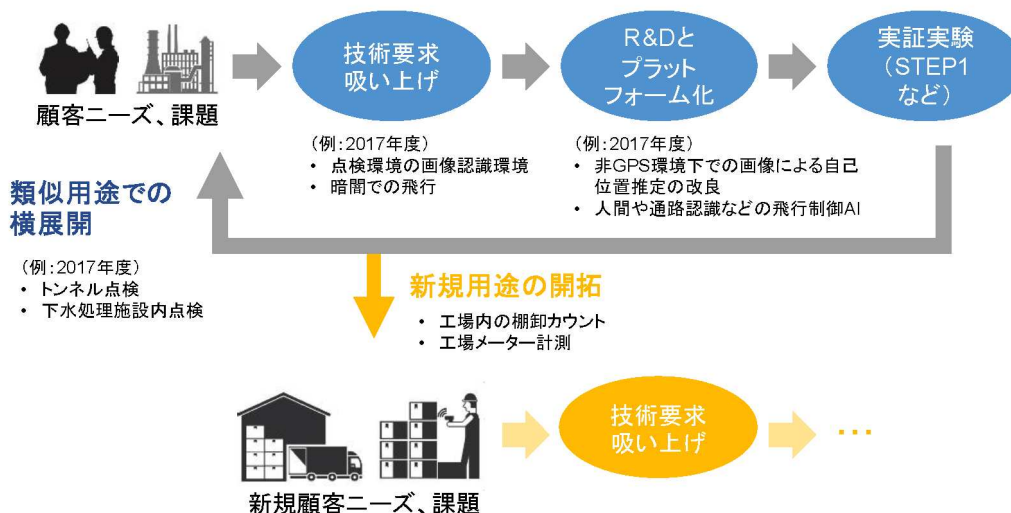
顧客ニーズ、課題

技術要求
吸い上げ

R&Dと
プラット
フォーム化

実証実験
(STEP1
など)

(例:2017年度)
・ 点検環境の画像認識環境
・ 暗闇での飛行

(例:2017年度)
・ 非GPS環境下での画像による自己位置推定の改良
・ 人間や通路認識などの飛行制御AI

類似用途での
横展開

(例:2017年度)
・ トンネル点検
・ 下水処理施設内点検

新規用途の開拓

・ 工場内の棚卸カウント
・ 工場メーター計測

技術要求
吸い上げ

…

新規顧客ニーズ、課題